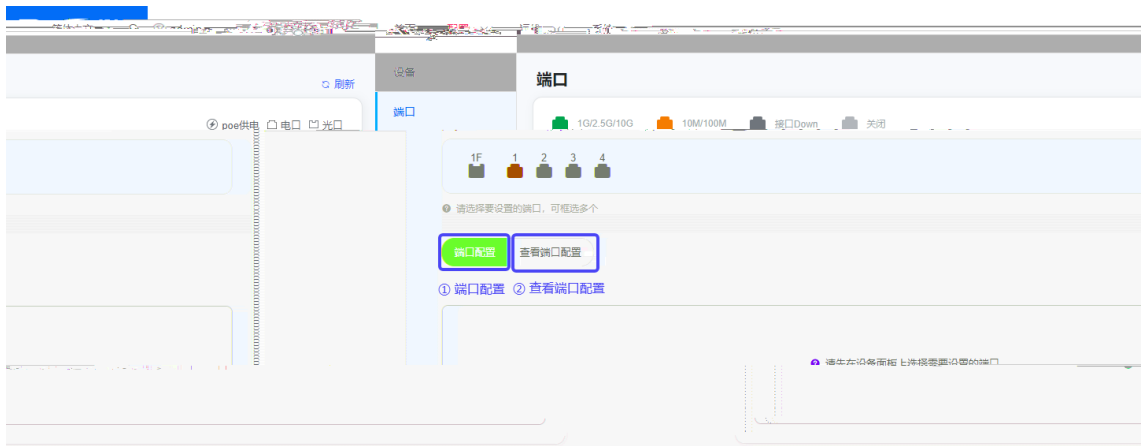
刷新

poe供电 电口 光口

设备

端口

端口

1G/2.5G/10G 10M/100M 接口Down 关闭

1F 1 2 3 4

请选择要设置的端口，可框选多个

端口配置 查看端口配置

① 端口配置 ② 查看端口配置

请先在设备面板上选择需要设置的端口